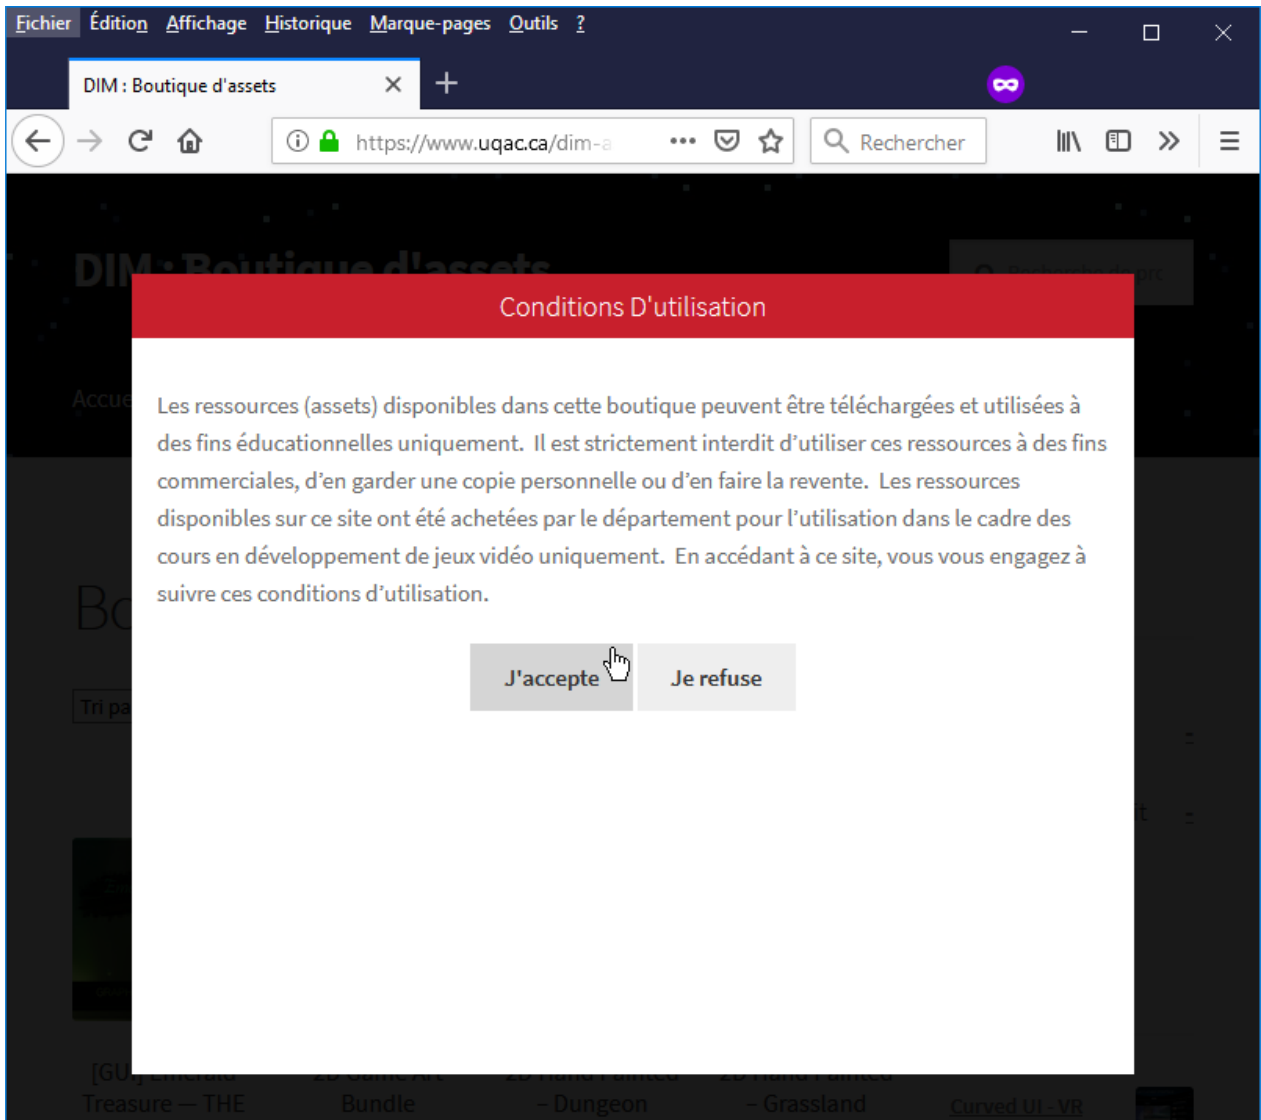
Fichier Édition Affichage Historique Marque-pages Outils ?

DIM : Boutique d'assets

https://www.uqac.ca/dim-a

Rechercher

DIM : Boutique d'assets

Accue

Conditions D'utilisation

Les ressources (assets) disponibles dans cette boutique peuvent être téléchargées et utilisées à des fins éducationnelles uniquement. Il est strictement interdit d'utiliser ces ressources à des fins commerciales, d'en garder une copie personnelle ou d'en faire la revente. Les ressources disponibles sur ce site ont été achetées par le département pour l'utilisation dans le cadre des cours en développement de jeux vidéo uniquement. En accédant à ce site, vous vous engagez à suivre ces conditions d'utilisation.

J'accepte

Je refuse

Bo

Tri pa

[GU
Treasure — THE

Bundle

– Dungeon

– Grassland

Curved UI - VR